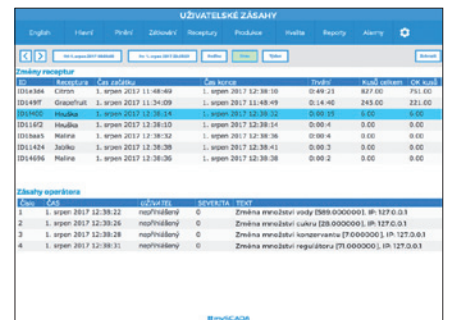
UŽIVATELSKÉ ZÁSAHY

English Hlavní Plnění Zábovení Receptury Produkce Kvalita Reporty Alarmy

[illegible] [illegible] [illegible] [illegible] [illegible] Zpět

Změny receptur

| ID | Receptura | Čas začátku | Čas konce | Trvání | Kusů celkem | OK kusů |
|---|---|---|---|---|---|---|
| ID16586 | Citrón | 1. srpen 2017 11:48:49 | 1. srpen 2017 12:38:10 | 0:49:21 | 827.00 | 751.00 |
| ID1497 | Grapefruit | 1. srpen 2017 11:34:09 | 1. srpen 2017 11:48:49 | 0:14:40 | 245.00 | 221.00 |
| ID14400 | Hruška | 1. srpen 2017 12:38:14 | 1. srpen 2017 12:38:32 | 0:00:15 | 6.00 | 6.00 |
| ID11672 | Hruška | 1. srpen 2017 12:38:10 | 1. srpen 2017 12:38:14 | 0:00:4 | 0.00 | 0.00 |
| ID15665 | Malina | 1. srpen 2017 12:38:32 | 1. srpen 2017 12:38:36 | 0:00:4 | 0.00 | 0.00 |
| ID11424 | Jablko | 1. srpen 2017 12:38:38 | 1. srpen 2017 12:38:41 | 0:00:3 | 0.00 | 0.00 |
| ID14696 | Malina | 1. srpen 2017 12:38:36 | 1. srpen 2017 12:38:38 | 0:00:2 | 0.00 | 0.00 |

Zásahy operátora

| Číslo | ČAS | UŽIVATEL | SEVERITA | TEXT |
|---|---|---|---|---|
| 1 | 1. srpen 2017 12:39:22 | nepřihlášený | 0 | Změna množství vody [589.000000], IP: 127.0.0.1 |
| 2 | 1. srpen 2017 12:39:26 | nepřihlášený | 0 | Změna množství cukru [28.000000], IP: 127.0.0.1 |
| 3 | 1. srpen 2017 12:39:28 | nepřihlášený | 0 | Změna množství konzervantu [7.000000], IP: 127.0.0.1 |
| 4 | 1. srpen 2017 12:39:31 | nepřihlášený | 0 | Změna množství regulátoru [71.000000], IP: 127.0.0.1 |

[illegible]